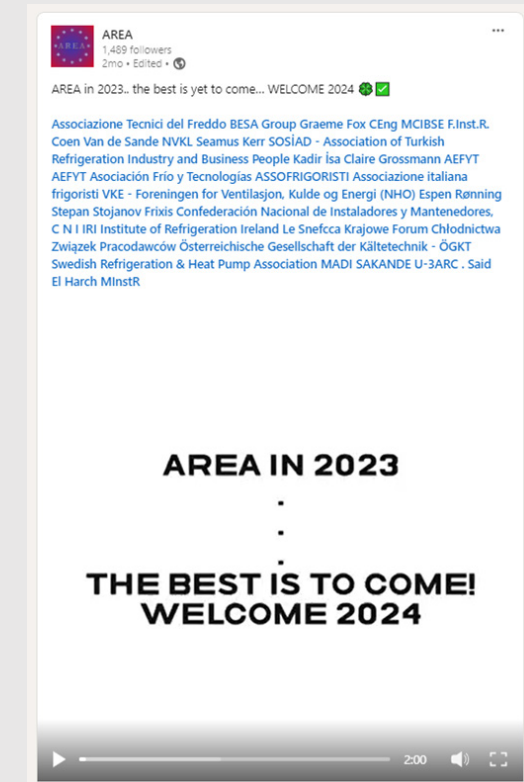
AREA
1,489 followers
2mo • Edited •

AREA in 2023.. the best is yet to come... WELCOME 2024 🍀✅

Associazione Tecnici del Freddo BESA Group Graeme Fox CEng MCIBSE F.Inst.R. Coen Van de Sande NVKL Seamus Kerr SOSİAD - Association of Turkish Refrigeration Industry and Business People Kadir İsa Claire Grossmann AEFYT AEFYT Asociación Frío y Tecnologías ASSOFRIGORISTI Associazione italiana frigoristi VKE - Foreningen for Ventilasjon, Kulde og Energi (NHO) Espen Rønning Stepan Stojanov Frixis Confederación Nacional de Instaladores y Mantenedores, C N I IRI Institute of Refrigeration Ireland Le Snefcca Krajowe Forum Chłodnictwa Związek Pracodawców Österreichische Gesellschaft der Kältetechnik - ÖGKT Swedish Refrigeration & Heat Pump Association MADI SAKANDE U-3ARC . Said El Harch MInstR

AREA IN 2023
.
.
.
THE BEST IS TO COME!
WELCOME 2024

2:00